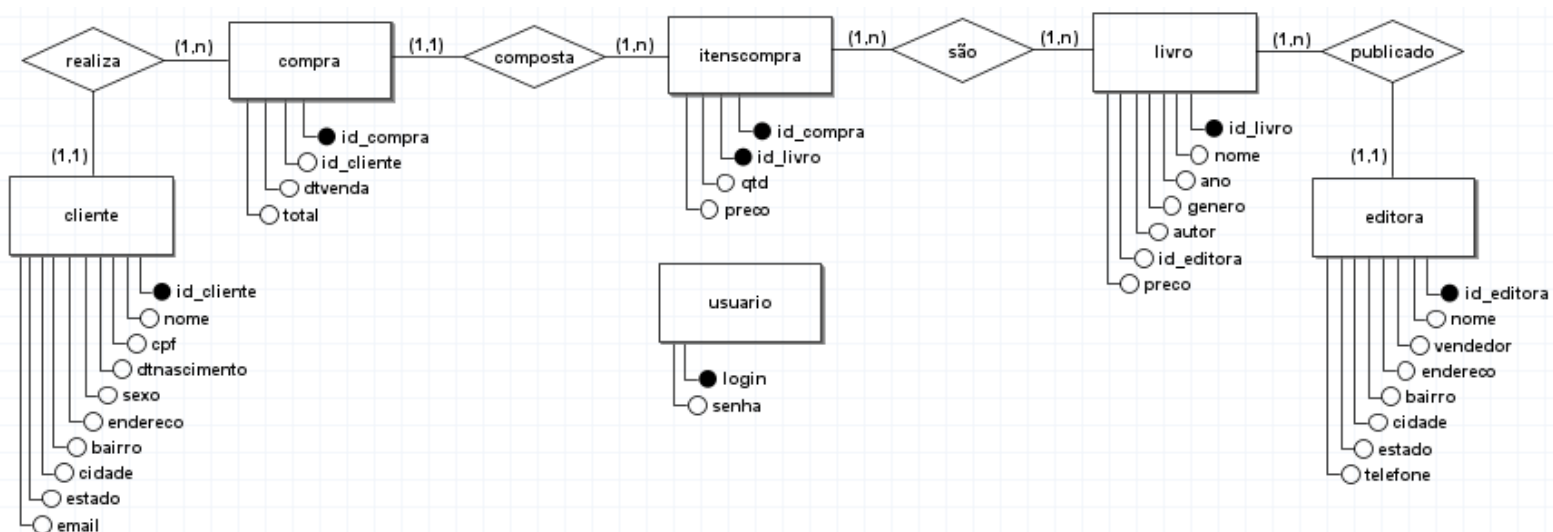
realiza
(1,n)
compra
(1,1)
composta
(1,n)
itenscompra
(1,n)
são
(1,n)
livro
(1,n)
publicado

(1,1)
cliente
id_cliente
nome
cpf
dtnascimento
sexo
endereco
bairro
cidade
estado
email

id_compra
id_cliente
dtvenda
total

id_compra
id_livro
qtd
preco

usuario
login
senha

id_livro
nome
ano
genero
autor
id_editora
preco

(1,1)
editora
id_editora
nome
vendedor
endereco
bairro
cidade
estado
telefone